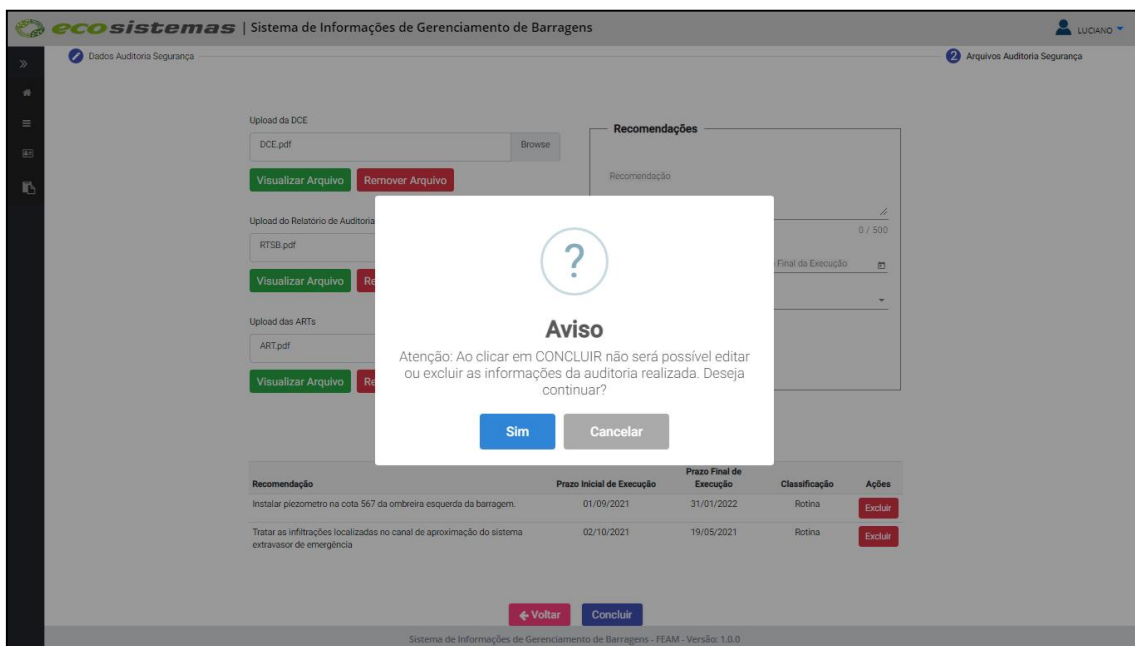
ecosistemas | Sistema de Informações de Gerenciamento de Barragens

LUCIANO

Dados Auditoria Segurança

2 Arquivos Auditoria Segurança

Upload da DCE

DCE.pdf

Browse

Visualizar Arquivo

Remover Arquivo

Upload do Relatório de Auditoria

RTSB.pdf

Visualizar Arquivo

Re

Upload das ARTs

ART.pdf

Visualizar Arquivo

Re

Recomendações

Recomendação

0 / 500

Final da Execução

?

Aviso

Atenção: Ao clicar em CONCLUIR não será possível editar ou excluir as informações da auditoria realizada. Deseja continuar?

Sim

Cancelar

| Recomendação | Prazo Inicial de Execução | Prazo Final de Execução | Classificação | Ações |
|---|---|---|---|---|
| Instalar piezometro na cota 567 da ombreira esquerda da barragem. | 01/09/2021 | 31/01/2022 | Rotina | Excluir |
| Tratar as infiltrações localizadas no canal de aproximação do sistema extravasor de emergência | 02/10/2021 | 19/05/2021 | Rotina | Excluir |

← Voltar

Concluir

Sistema de Informações de Gerenciamento de Barragens - FEAM - Versão: 1.0.0